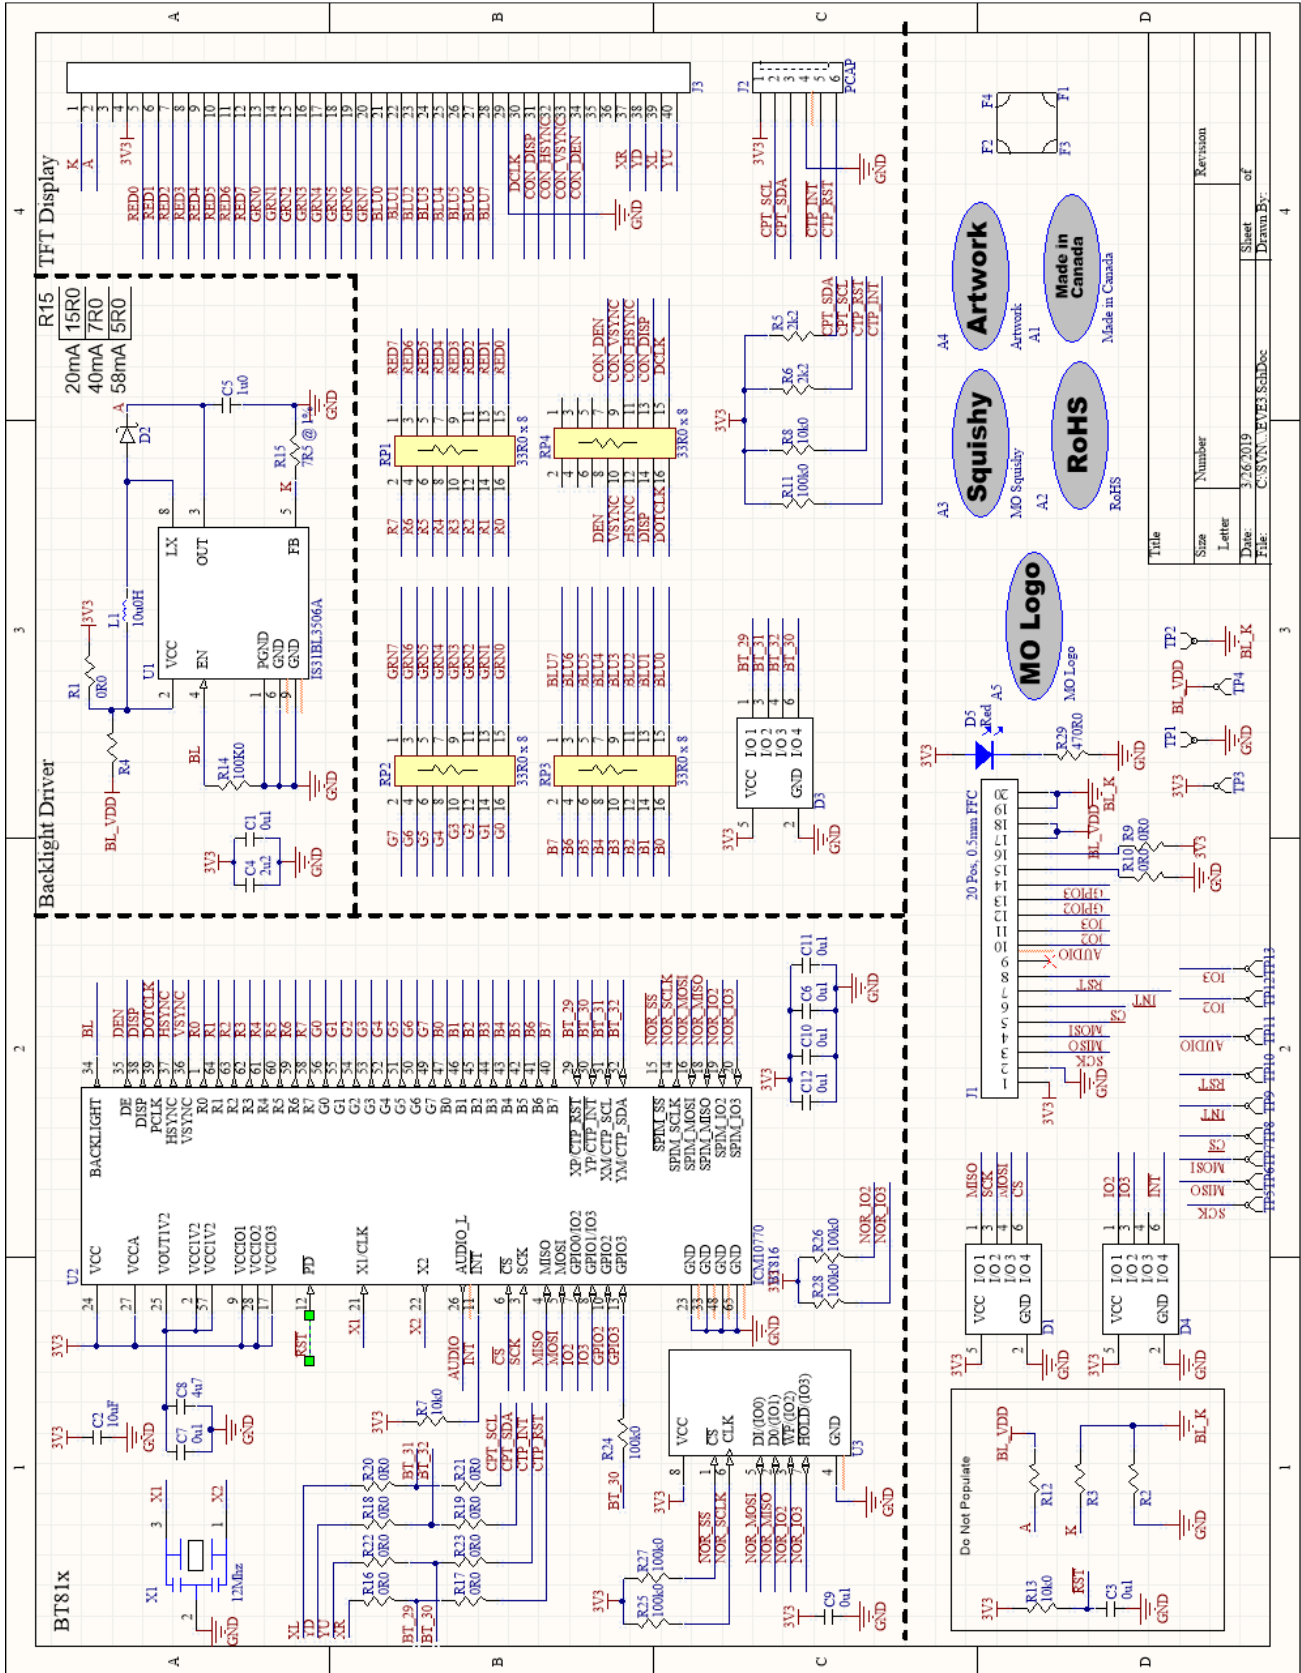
A B C D

TFT Display
Backlight Driver
BT81x

R15
20mA 15R0
40mA 7R0
58mA 5R0

J3
K A 3V3
RED0 RED1 RED2 RED3 RED4 RED5 RED6 RED7 GRN0 GRN1 GRN2 GRN3 GRN4 GRN5 GRN6 GRN7 BLU0 BLU1 BLU2 BLU3 BLU4 BLU5 BLU6 BLU7
DCLK CON_DISP CON_HSYNC CON_VSYNC CON_DEN
XR YD XL YU
GND

J2
PCAP
3V3 CPT_SCL CPT_SDA CPT_INT CPT_RST
GND

U1
IS31BL3506A
VCC EN LX OUT FB PGND GND GND
L1 10uH
D2
C5 1u0
R15 7R5 @ 1%
R1 0R0
R4
BL_VDD
BL
R14 100K0
C1 0u1
C4 2u2
3V3
GND

RP1 33R0 x 8
R7 R6 R5 R4 R3 R2 R1 R0
RED7 RED6 RED5 RED4 RED3 RED2 RED1 RED0
RP4 33R0 x 8
DEN VSYNC HSYNC DISP DOTCLK
CON_DEN CON_VSYNC CON_HSYNC CON_DISP DCLK
RP2 33R0 x 8
G7 G6 G5 G4 G3 G2 G1 G0
GRN7 GRN6 GRN5 GRN4 GRN3 GRN2 GRN1 GRN0
RP3 33R0 x 8
B7 B6 B5 B4 B3 B2 B1 B0
BLU7 BLU6 BLU5 BLU4 BLU3 BLU2 BLU1 BLU0

R5 2k2
R6 2k2
R8 10k0
R11 100k0
CPT_SDA CPT_SCL CPT_RST CPT_INT
3V3

D3
VCC IO1 IO2 IO3 IO4 GND
BT_29 BT_31 BT_32 BT_30

F1 F2 F3 F4
A4 Artwork A1
A3 Squishy MO Squishy A2
Made in Canada
RoHS
MO Logo A5
Artwork Squishy Made in Canada RoHS MO Logo

Title
Size Letter
Number
Revision
Date: 3/26/2019
File: C:\SVN\...\EVE3.SchDoc
Sheet of
Drawn By:

D5 Red
R29 470R0
3V3 GND

J1
20 Pos, 0.5mm FFC
BL_K BL_VDD
R9 0R0
R10 0R0
3V3 GND
GPIO3 GPIO2 IO3 IO2 AUDIO RST INT CS MOSI MISO SCK GND 3V3

TP1 TP2 TP3 TP4
BL_VDD BL_K GND 3V3
TP5 TP6 TP7 TP8 TP9 TP10 TP11 TP12 TP13
SCK MISO MOSI CS INT RST AUDIO IO2 IO3

U2
ICM10770
BACKLIGHT DE DISP PCLK HSYNC VSYNC R0 R1 R2 R3 R4 R5 R6 R7 G0 G1 G2 G3 G4 G5 G6 G7 B0 B1 B2 B3 B4 B5 B6 B7
XP/CTP_RST YP/CTP_INT XM/CTP_SCL YM/CTP_SDA
SPIM_SS SPIM_SCLK SPIM_MOSI SPIM_MISO SPIM_IO2 SPIM_IO3
VCC VCCA VOUT1V2 VCC1V2 VCC1V2 VCCIO1 VCCIO2 VCCIO3
PD X1/CLK X2 AUDIO_L INT CS SCK MISO MOSI GPIO0/IO2 GPIO1/IO3 GPIO2 GPIO3
GND GND GND GND GND
BL DEN DISP DOTCLK HSYNC VSYNC R0 R1 R2 R3 R4 R5 R6 R7 G0 G1 G2 G3 G4 G5 G6 G7 B0 B1 B2 B3 B4 B5 B6 B7
BT_29 BT_30 BT_31 BT_32
NOR_SS NOR_SCLK NOR_MOSI NOR_MISO NOR_IO2 NOR_IO3
C11 0u1 C6 0u1 C10 0u1 C12 0u1
3V3 GND
RST X1 X2 AUDIO INT CS SCK MISO MOSI IO2 IO3 GPIO2 GPIO3
R26 100k0
R28 100k0
NOR_IO2 NOR_IO3
3BT816
C2 10uF C8 4u7 C7 0u1
3V3 GND
R7 10k0
R20 0R0 R18 0R0 R21 0R0 R19 0R0 R22 0R0 R23 0R0 R16 0R0 R17 0R0
BT_31 BT_32 CPT_SCL CPT_SDA CTP_INT CTP_RST
XL YD YU XR BT_29 BT_30
X1 X2 12Mhz
GND

U3
VCC CS CLK DI(IO0) DO(IO1) WP(IO2) HOLD(IO3) GND
R24 100k0
BT_30
R27 100k0
R25 100k0
NOR_SS NOR_SCLK NOR_MOSI NOR_MISO NOR_IO2 NOR_IO3
C9 0u1
3V3 GND

D1
VCC IO1 IO2 IO3 IO4 GND
MISO SCK MOSI CS
D4
VCC IO1 IO2 IO3 IO4 GND
IO2 IO3 INT
3V3 GND

Do Not Populate
BL_VDD R12 A
R3 K
R2 BL_K
R13 10k0
RST C3 0u1
3V3 GND

1 2 3 4